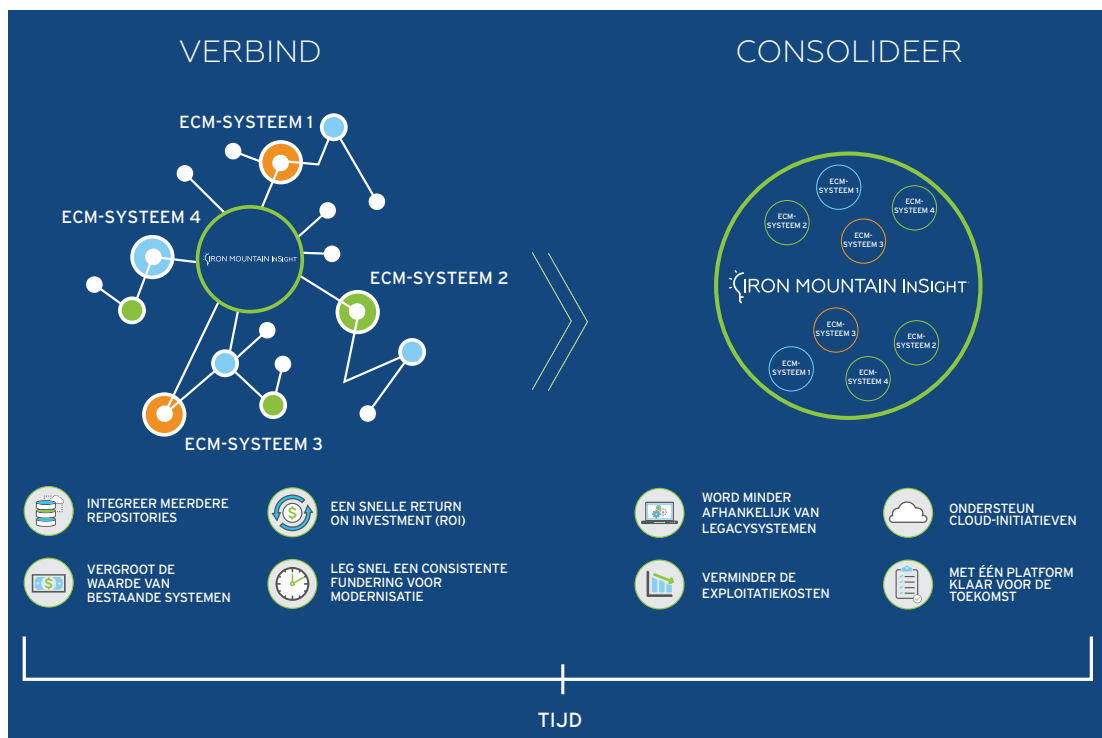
VERBIND

ECM-SYSTEEM 1

ECM-SYSTEEM 4

IRON MOUNTAIN INSIGHT

ECM-SYSTEEM 2

ECM-SYSTEEM 3

CONSOLIDEER

ECM-SYSTEEM 1

ECM-SYSTEEM 2

ECM-SYSTEEM 4

ECM-SYSTEEM 3

IRON MOUNTAIN INSIGHT

ECM-SYSTEEM 3

ECM-SYSTEEM 2

ECM-SYSTEEM 1

ECM-SYSTEEM 4

INTEGREER MEERDERE REPOSITORIES

EEN SNELLE RETURN ON INVESTMENT (ROI)

VERGROOT DE WAARDE VAN BESTAANDE SYSTEMEN

LEG SNEL EEN CONSISTENTE FUNDERING VOOR MODERNISATIE

WORD MINDER AFHANKELIJK VAN LEGACYSYSTEMEN

ONDERSTEUN CLOUD-INITIATIEVEN

VERMINDER DE EXPLOITATIEKOSTEN

MET ÉÉN PLATFORM KLAAR VOOR DE TOEKOMST

TIJD